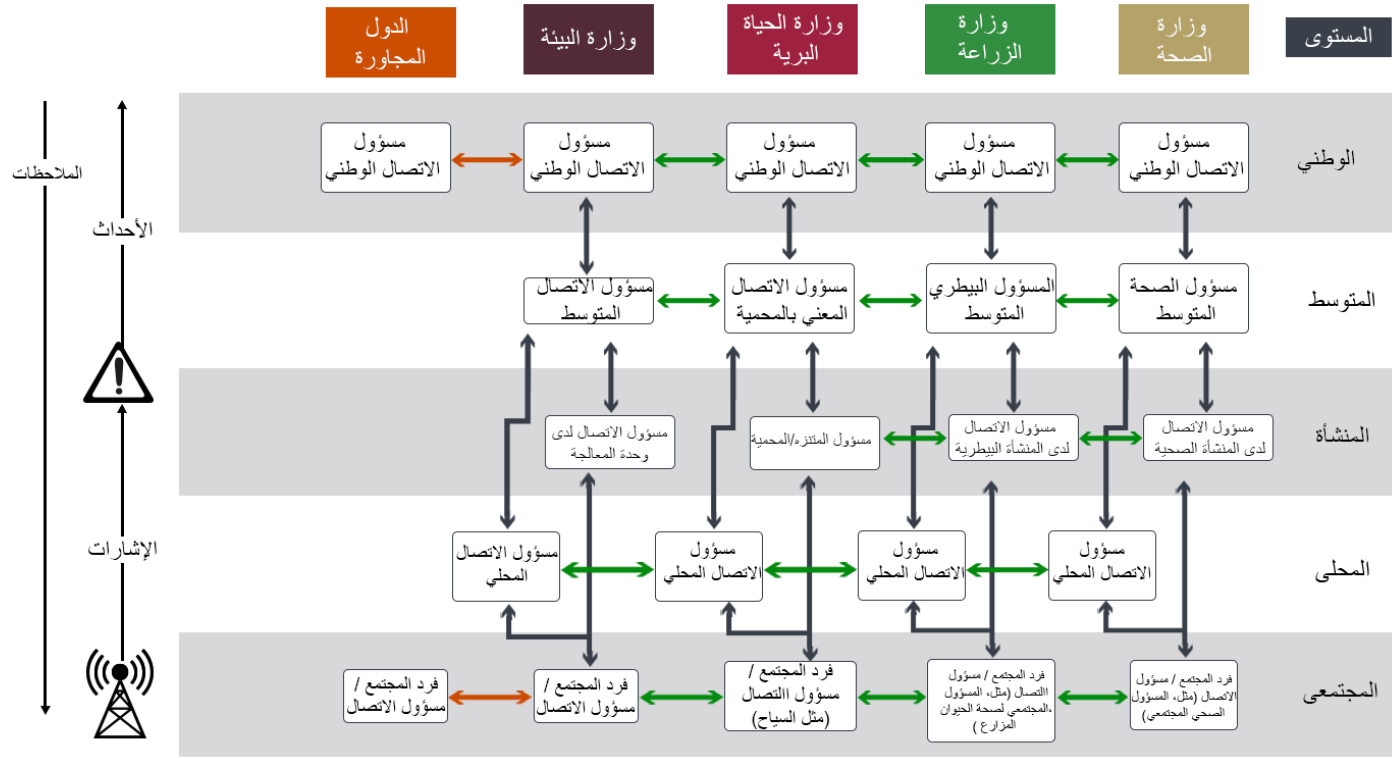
المستوى

وزارة الصحة

وزارة الزراعة

وزارة الحياة البرية

وزارة البيئة

الدول المجاورة

الوطني

مسؤول الاتصال الوطني

مسؤول الاتصال الوطني

مسؤول الاتصال الوطني

مسؤول الاتصال الوطني

مسؤول الاتصال الوطني

المتوسط

مسؤول الصحة المتوسط

المسؤول البيطري المتوسط

مسؤول الاتصال المعني بالمحمية

مسؤول الاتصال المتوسط

المنشأة

مسؤول الاتصال لدى المنشأة الصحية

مسؤول الاتصال لدى المنشأة البيطرية

مسؤول المتنزه/المحمية

مسؤول الاتصال لدى وحدة المعالجة

المحلى

مسؤول الاتصال المحلي

مسؤول الاتصال المحلي

مسؤول الاتصال المحلي

مسؤول الاتصال المحلي

المجتمعى

فرد المجتمع / مسؤول الاتصال (مثل، المسؤول الصحي المجتمعي)

فرد المجتمع / مسؤول التصال (مثل، المسؤول المجتمعي لصحة الحيوان، المزارع )

فرد المجتمع / مسؤول التصال (مثل السياح)

فرد المجتمع / مسؤول الاتصال

فرد المجتمع / مسؤول الاتصال

الملاحظات

الأحداث

الإشارات